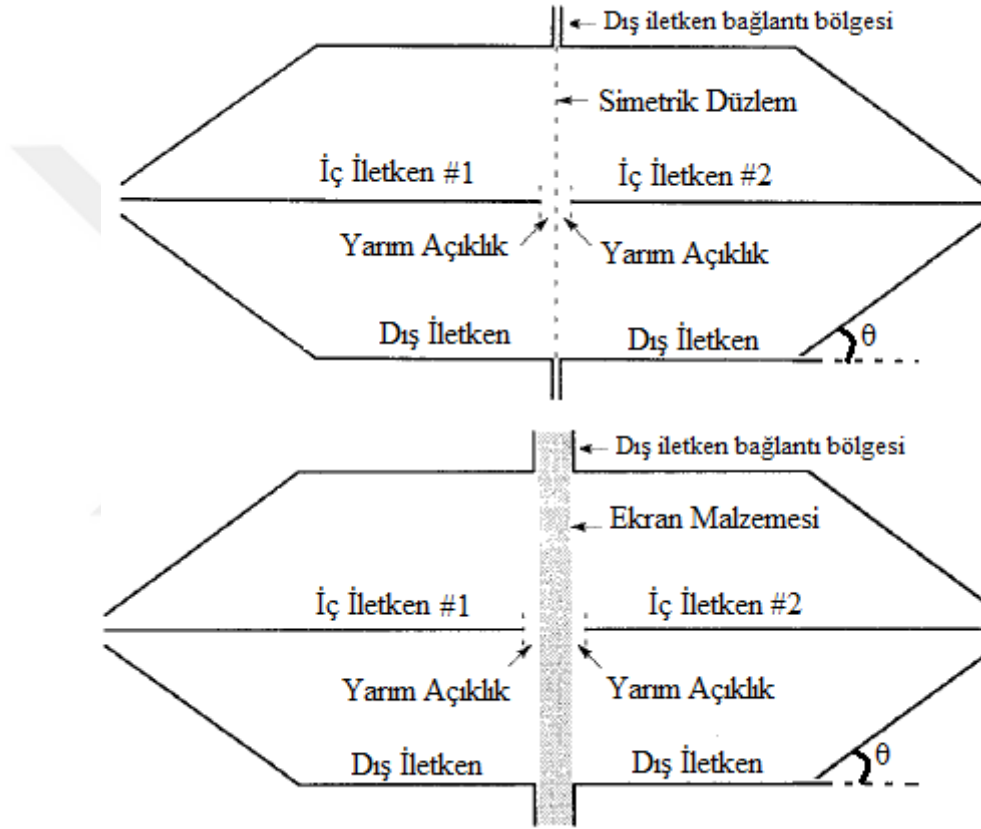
Dış iletken bağlantı bölgesi

Simetrik Düzlem

İç İletken #1

İç İletken #2

Yarım Açıklık

Yarım Açıklık

Dış İletken

Dış İletken

θ

Dış iletken bağlantı bölgesi

Ekran Malzemesi

İç İletken #1

İç İletken #2

Yarım Açıklık

Yarım Açıklık

Dış İletken

Dış İletken

θ